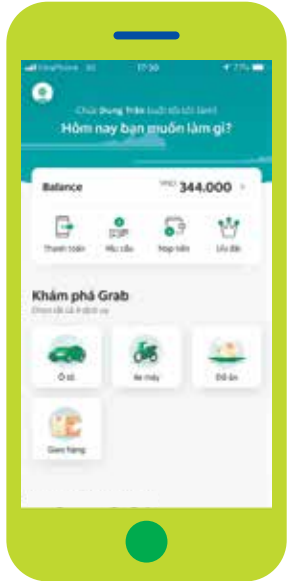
VinaPhone 3G 17:30 77%

Chúc Dung Trần buổi tối tốt lành!

Hôm nay bạn muốn làm gì?

Balance

VND 344.000 >

Thanh toán

Yêu cầu

Nạp tiền

Ưu đãi

Khám phá Grab

Chọn tất cả 4 dịch vụ

Ô tô

Xe máy

Đồ ăn

Giao hàng